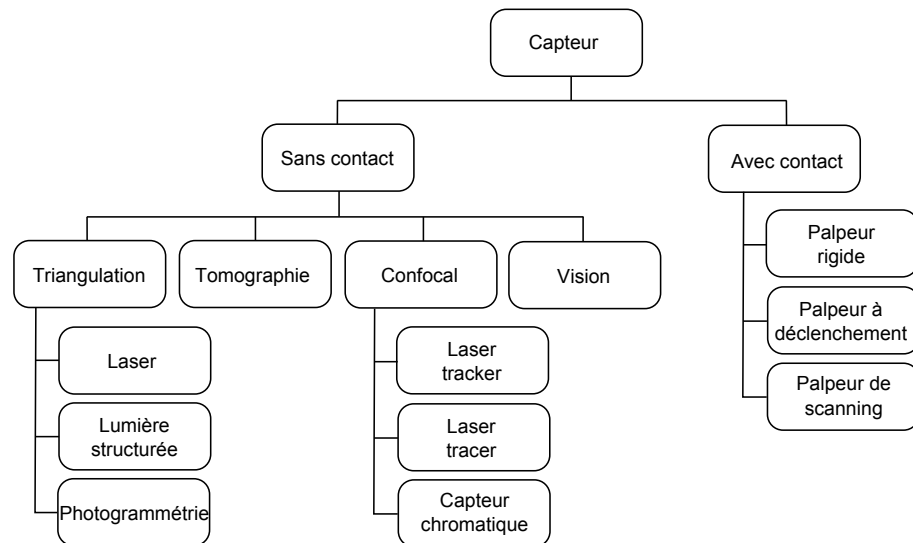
Capteur

Sans contact

Avec contact

Triangulation

Tomographie

Confocal

Vision

Laser

Lumière structurée

Photogrammétrie

Laser tracker

Laser tracer

Capteur chromatique

Palpeur rigide

Palpeur à déclenchement

Palpeur de scanning